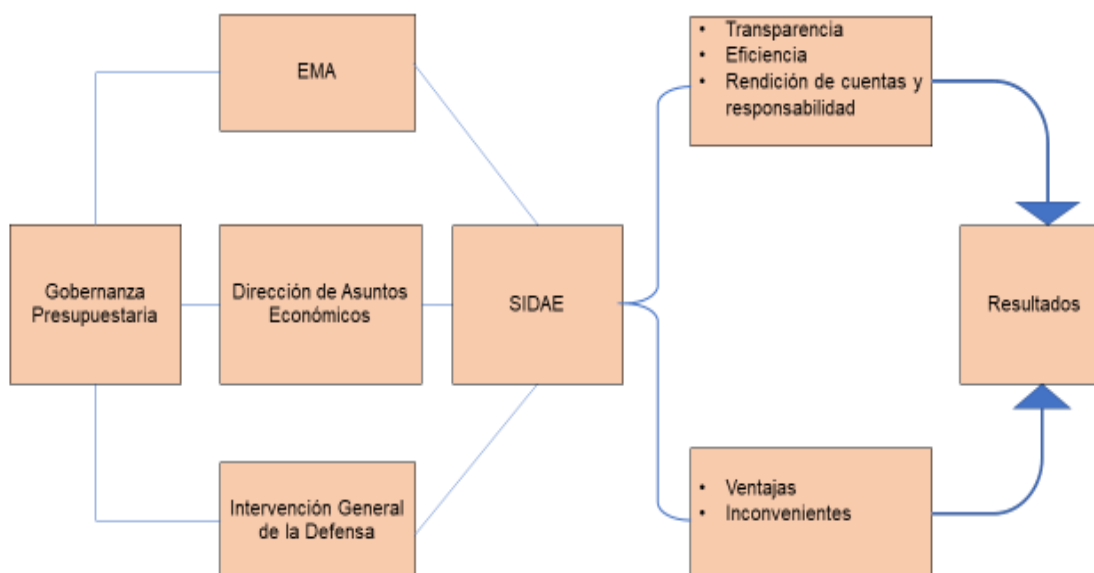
EMA

Gobernanza Presupuestaria

Dirección de Asuntos Económicos

Intervención General de la Defensa

SIDAE

• Transparencia
• Eficiencia
• Rendición de cuentas y responsabilidad

• Ventajas
• Inconvenientes

Resultados